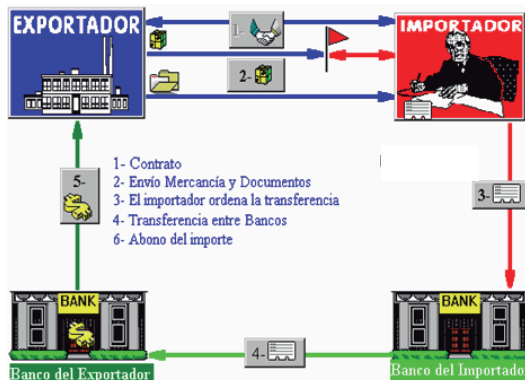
EXPORTADOR

IMPORTADOR

1-

2-

1- Contrato
2- Envío Mercancía y Documentos
3- El importador ordena la transferencia
4- Transferencia entre Bancos
6- Abono del importe

5-

3-

4-

BANK

BANK

Banco del Exportador

Banco del Importado